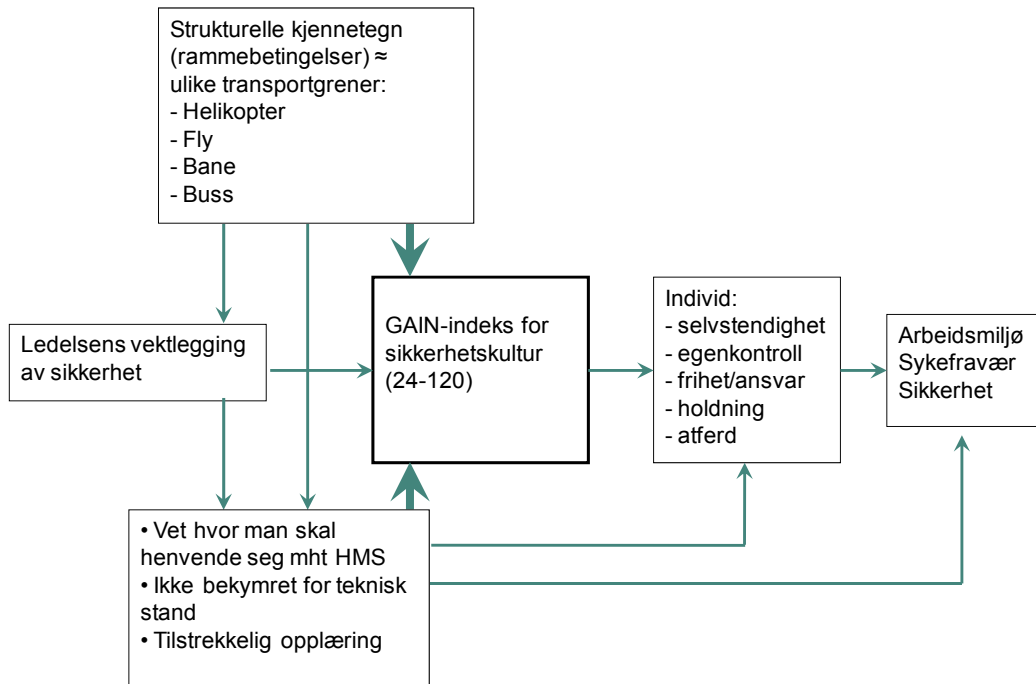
Strukturelle kjennetegn (rammebetingelser) ≈ ulike transportgrener:
- Helikopter
- Fly
- Bane
- Buss

Ledelsens vektlegging av sikkerhet

GAIN-indeks for sikkerhetskultur (24-120)

Individ:
- selvstendighet
- egenkontroll
- frihet/ansvar
- holdning
- atferd

Arbeidsmiljø
Sykefravær
Sikkerhet

• Vet hvor man skal henvende seg mht HMS
• Ikke bekymret for teknisk stand
• Tilstrekkelig opplæring